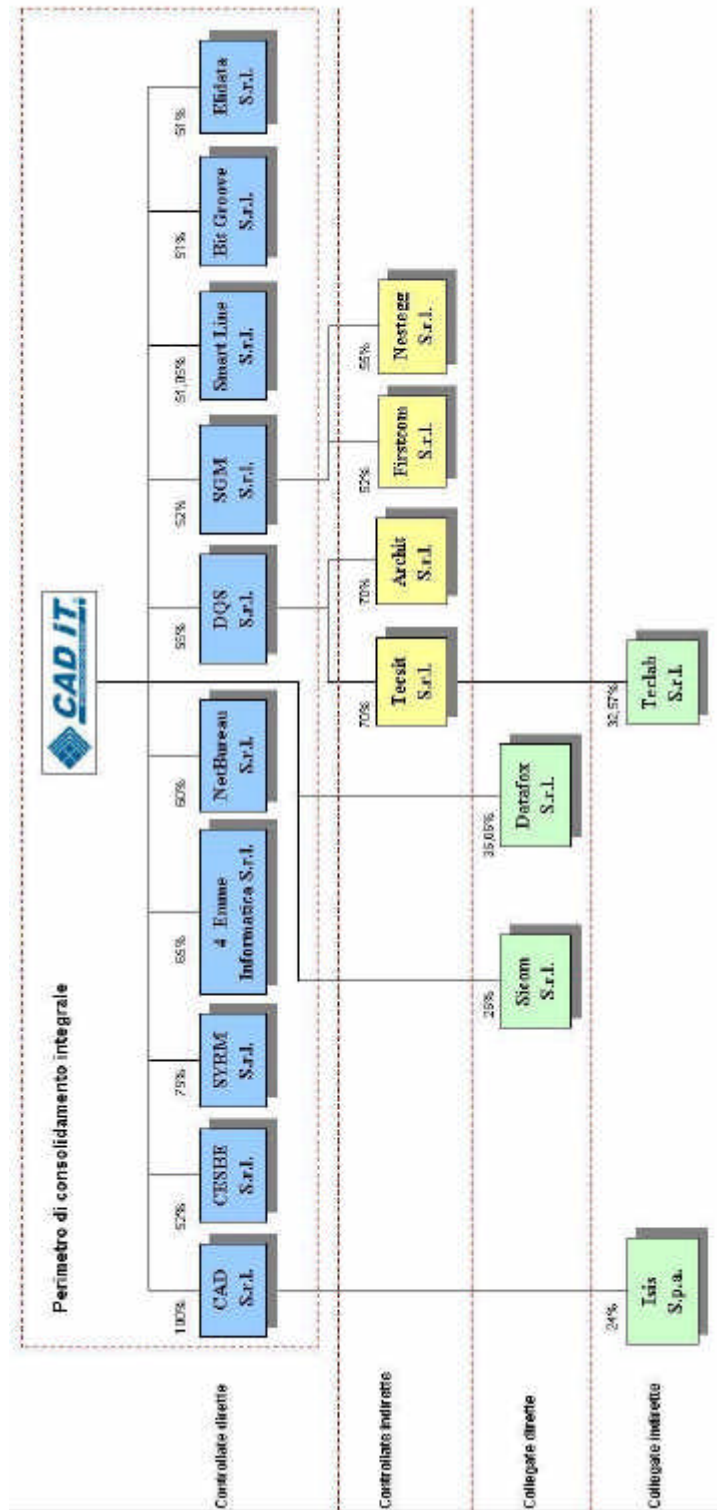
Perimetro di consolidamento integrale

CAD iT

Controllate dirette

100%
CAD S.r.l.

52%
CESBE S.r.l.

75%
SYRM S.r.l.

65%
4 Emme Informatica S.r.l.

60%
NetBureau S.r.l.

55%
DQS S.r.l.

52%
SGM S.r.l.

51,05%
Smart Line S.r.l.

51%
Bit Groove S.r.l.

51%
Elidata S.r.l.

Controllate indirette

70%
Tecsit S.r.l.

70%
Archit S.r.l.

52%
Firstcom S.r.l.

55%
Nestegg S.r.l.

Collegate dirette

25%
Sicom S.r.l.

35,05%
Datafox S.r.l.

Collegate indirette

24%
Isis S.p.a.

32,57%
Teclab S.r.l.